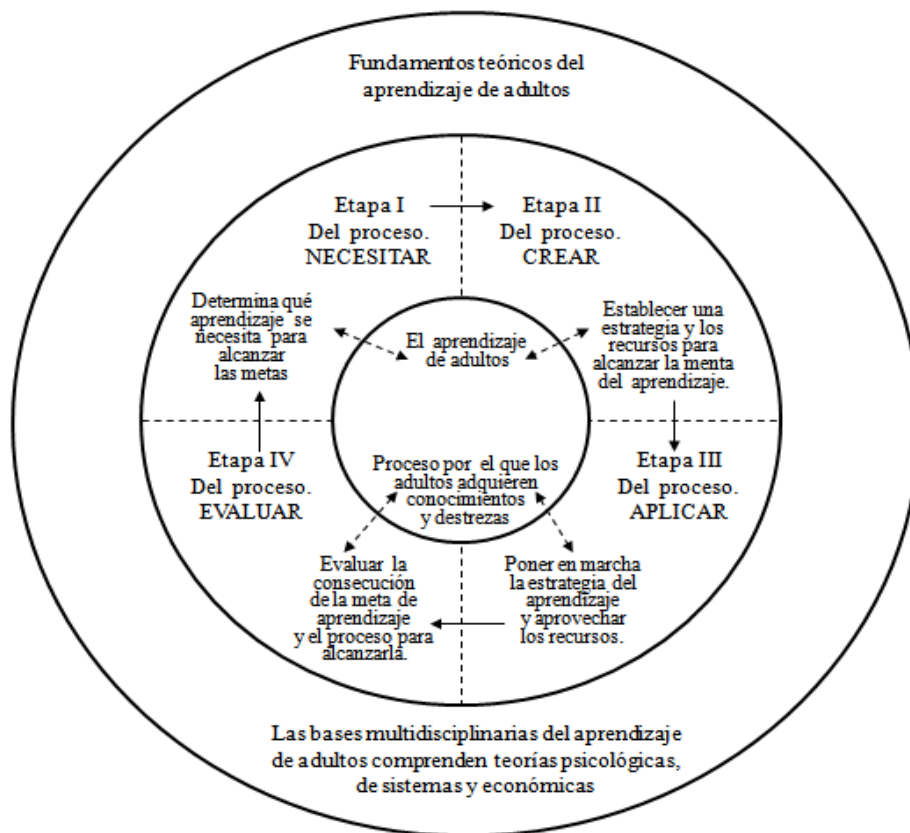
Fundamentos teóricos del aprendizaje de adultos

Etapa I
Del proceso.
NECESITAR

Etapa II
Del proceso.
CREAR

Determina qué aprendizaje se necesita para alcanzar las metas

El aprendizaje de adultos

Establecer una estrategia y los recursos para alcanzar la menta del aprendizaje.

Etapa IV
Del proceso.
EVALUAR

Proceso por el que los adultos adquieren conocimientos y destrezas

Etapa III
Del proceso.
APLICAR

Evaluar la consecución de la meta de aprendizaje y el proceso para alcanzarla.

Poner en marcha la estrategia del aprendizaje y aprovechar los recursos.

Las bases multidisciplinarias del aprendizaje de adultos comprenden teorías psicológicas, de sistemas y económicas